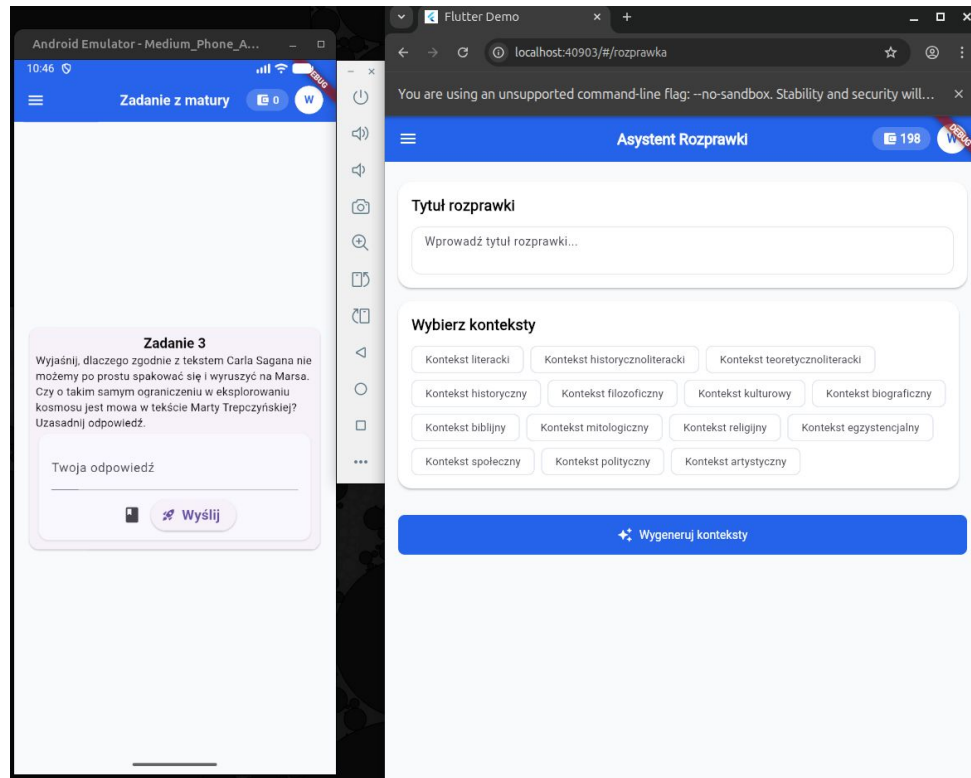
Android Emulator - Medium_Phone_A...

10:46

DEBUG

Zadanie z matury

0

W

Zadanie 3

Wyjaśnij, dlaczego zgodnie z tekstem Carla Sagana nie możemy po prostu spakować się i wyruszyć na Marsa. Czy o takim samym ograniczeniu w eksplorowaniu kosmosu jest mowa w tekście Marty Trepczyńskiej? Uzasadnij odpowiedź.

Twoja odpowiedź

Wyślij

Flutter Demo

localhost:40903/#/rozprawka

You are using an unsupported command-line flag: --no-sandbox. Stability and security will...

Asystent Rozprawki

198

W

DEBUG

Tytuł rozprawki

Wprowadź tytuł rozprawki...

Wybierz konteksty

Kontekst literacki

Kontekst historycznoliteracki

Kontekst teoretycznoliteracki

Kontekst historyczny

Kontekst filozoficzny

Kontekst kulturowy

Kontekst biograficzny

Kontekst biblijny

Kontekst mitologiczny

Kontekst religijny

Kontekst egzystencjalny

Kontekst społeczny

Kontekst polityczny

Kontekst artystyczny

Wygeneruj konteksty